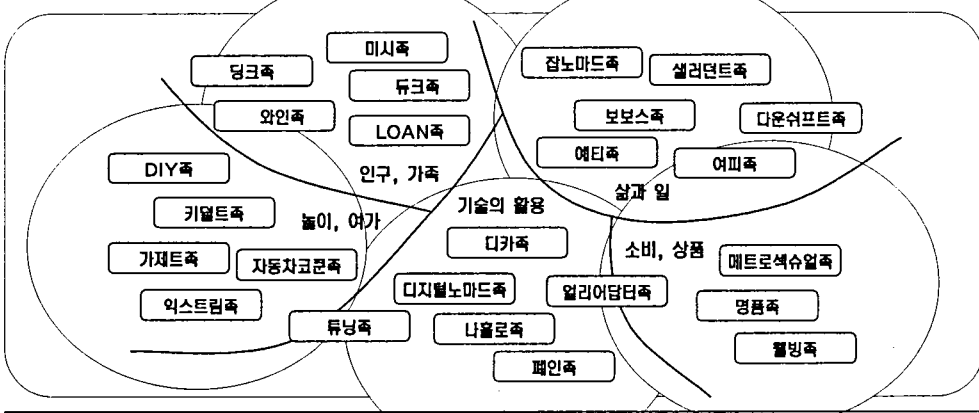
미시족

딩크족

듀크족

와인족

LOAN족

잡노마드족

샐러던트족

보보스족

다운쉬프트족

예티족

여피족

인구, 가족

DIY족

키덜트족

놀이, 여가

가제트족

자동차코쿤족

익스트림족

기술의 활용

디카족

디지털노마드족

얼리어답터족

튜닝족

나홀로족

폐인족

삶과 일

소비, 상품

메트로섹슈얼족

명품족

웰빙족